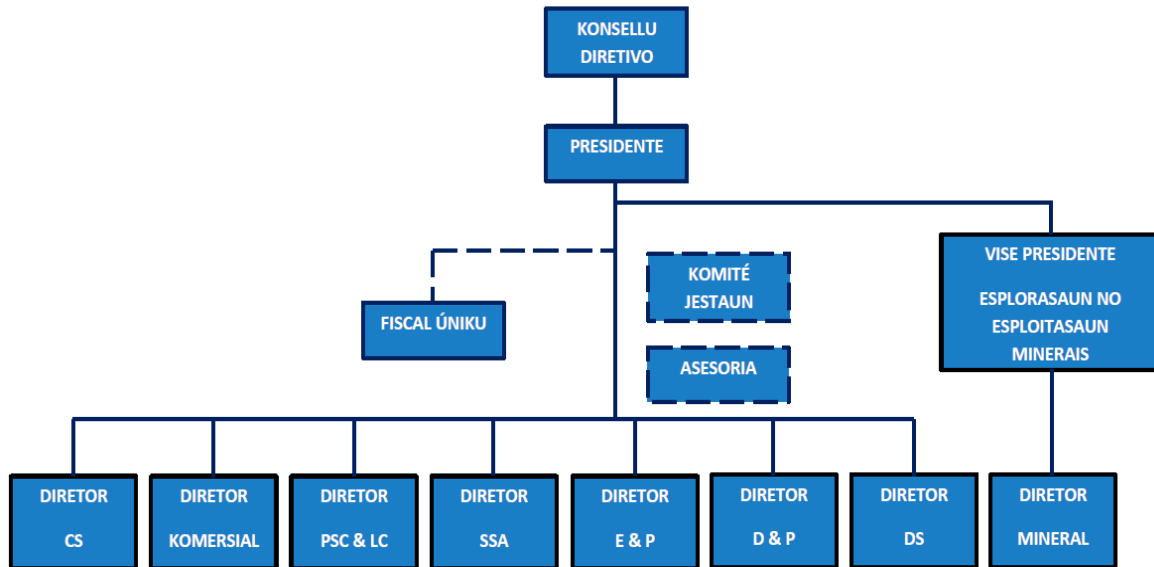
KONSELLU DIRETIVO

PRESIDENTE

FISCAL ÚNIKU

KOMITÉ JESTAUN

ASESORIA

VISE PRESIDENTE

ESPLORASAUN NO ESPLOITASAUN MINERAIS

DIRETOR CS

DIRETOR KOMERSIAL

DIRETOR PSC & LC

DIRETOR SSA

DIRETOR E & P

DIRETOR D & P

DIRETOR DS

DIRETOR MINERAL